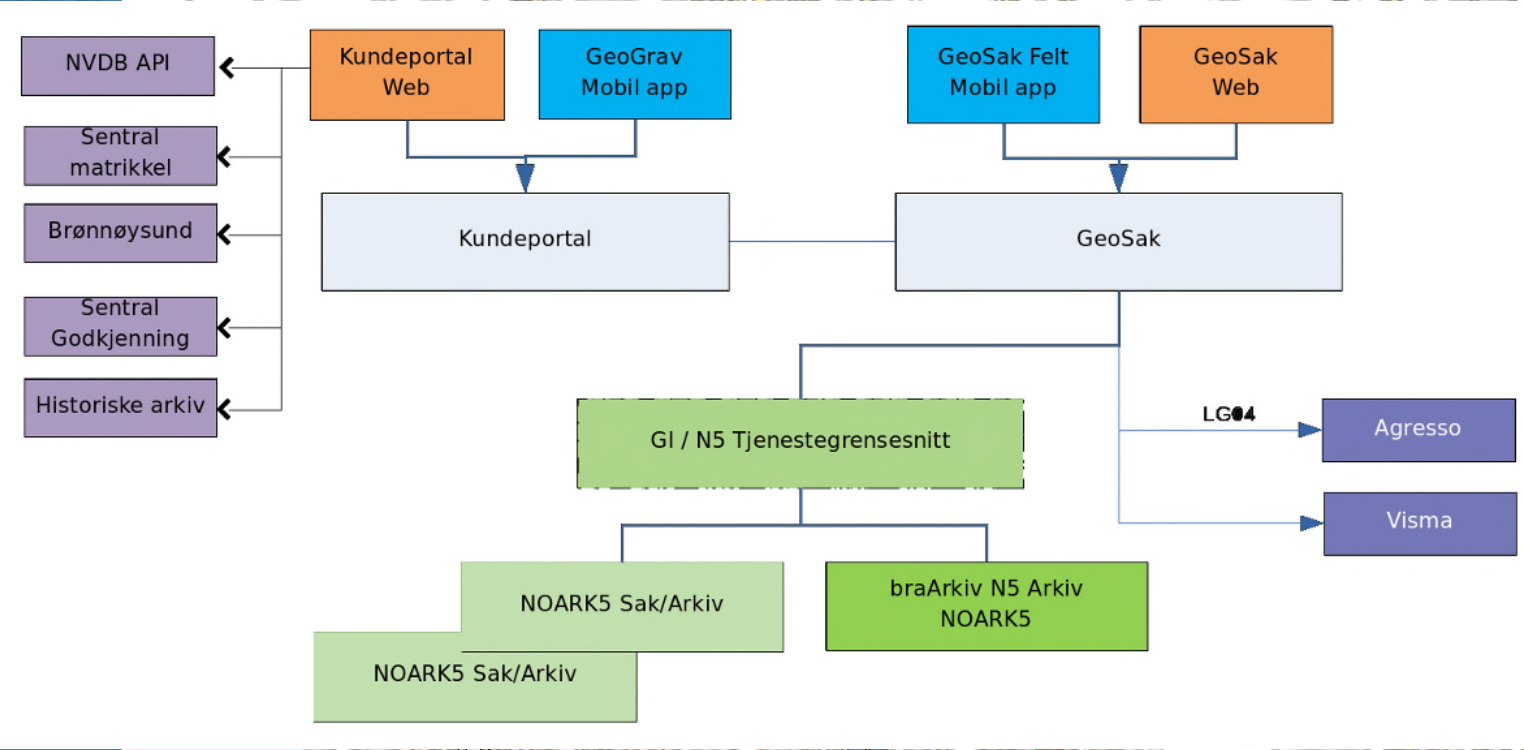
NVDB API

Sentral matrikkel

Brønnøysund

Sentral Godkjenning

Historiske arkiv

Kundeportal Web

GeoGrav Mobil app

GeoSak Felt Mobil app

GeoSak Web

Kundeportal

GeoSak

GI / N5 Tjenestegrensesnitt

LG04

Agresso

Visma

NOARK5 Sak/Arkiv

NOARK5 Sak/Arkiv

braArkiv N5 Arkiv NOARK5